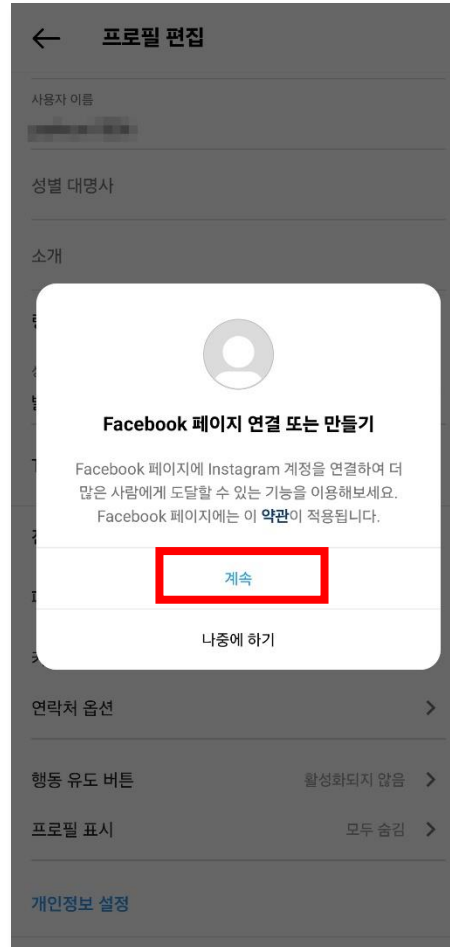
← 프로필 편집

사용자 이름

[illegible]

성별 대명사

소개

Facebook 페이지 연결 또는 만들기

Facebook 페이지에 Instagram 계정을 연결하여 더 많은 사람에게 도달할 수 있는 기능을 이용해보세요. Facebook 페이지에는 이 약관이 적용됩니다.

계속

나중에 하기

연락처 옵션 >

행동 유도 버튼 활성화되지 않음 >

프로필 표시 모두 숨김 >

개인정보 설정